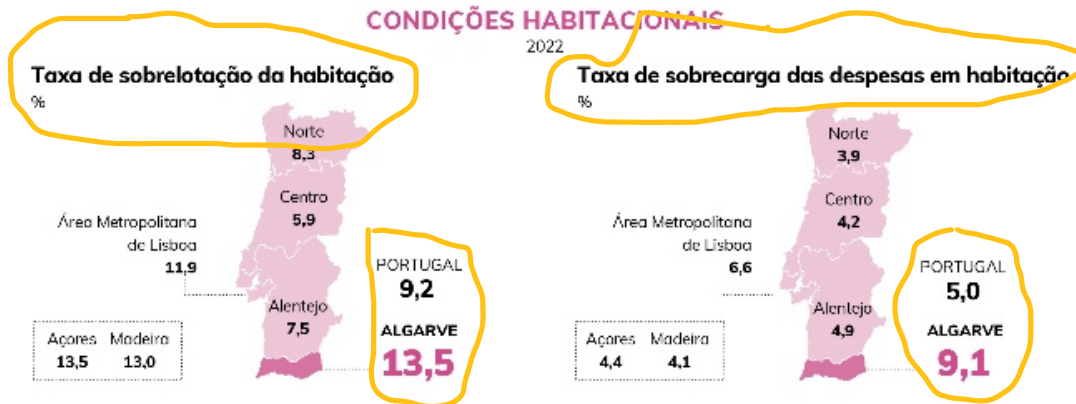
CONDIÇÕES HABITACIONAIS
2022

Taxa de sobrelotação da habitação
%

Norte
8,3

Centro
5,9

Área Metropolitana de Lisboa
11,9

Alentejo
7,5

Açores
13,5

Madeira
13,0

PORTUGAL
9,2

ALGARVE
13,5

Taxa de sobrecarga das despesas em habitação
%

Norte
3,9

Centro
4,2

Área Metropolitana de Lisboa
6,6

Alentejo
4,9

Açores
4,4

Madeira
4,1

PORTUGAL
5,0

ALGARVE
9,1